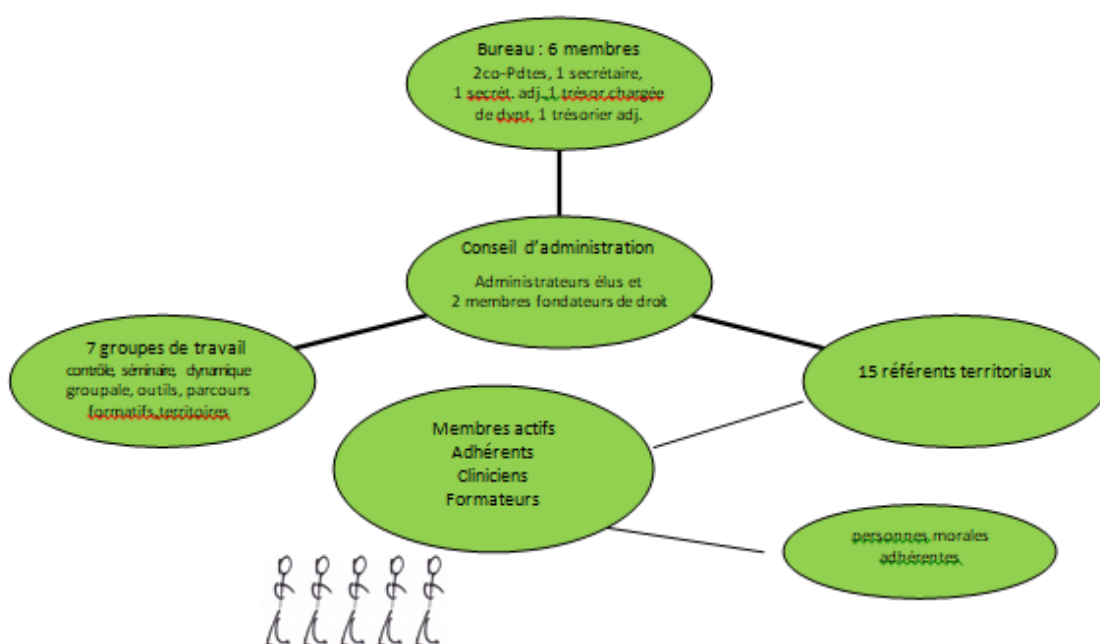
Bureau : 6 membres
2co-Pdtes, 1 secrétaire, 1 secrét. adj. 1 trésor chargée de dvpt, 1 trésorier adj.

Conseil d'administration
Administrateurs élus et 2 membres fondateurs de droit

7 groupes de travail
contrôle, séminaire, dynamique groupale, outils, parcours formatifs, territoires

15 référents territoriaux

Membres actifs
Adhérents
Cliniciens
Formateurs

personnes morales adhérentes